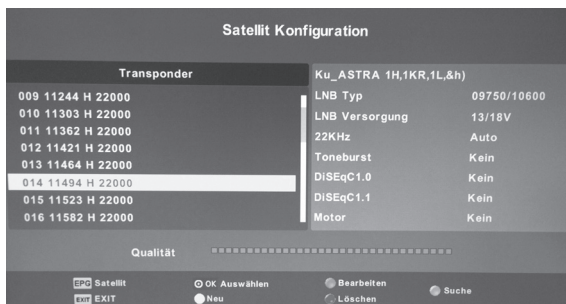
Satellit Konfiguration

Transponder

009 11244 H 22000
010 11303 H 22000
011 11362 H 22000
012 11421 H 22000
013 11464 H 22000
014 11494 H 22000
015 11523 H 22000
016 11582 H 22000

Ku_ASTRA 1H,1KR,1L,&h)

| | |
|---|---|
| LNB Typ | 09750/10600 |
| LNB Versorgung | 13/18V |
| 22KHz | Auto |
| Toneburst | Kein |
| DiSEqC1.0 | Kein |
| DiSEqC1.1 | Kein |
| Motor | Kein |

Qualität

EPG Satellit
EXIT EXIT
OK Auswählen
Neu
Bearbeiten
Löschen
Suche